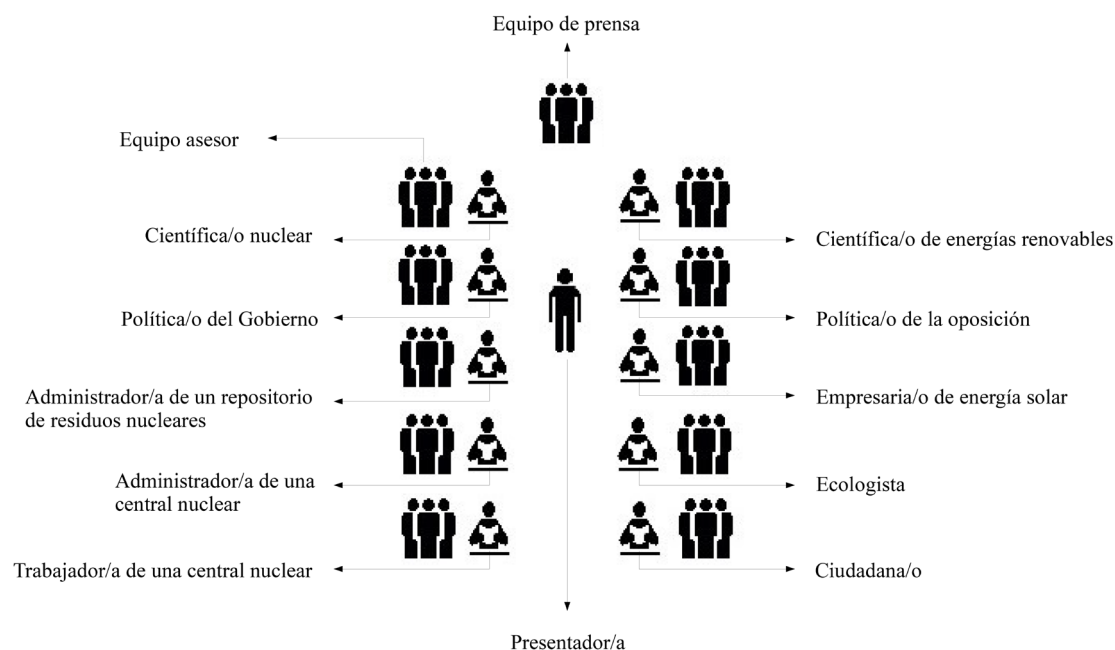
Equipo de prensa

Equipo asesor

Científica/o nuclear

Científica/o de energías renovables

Política/o del Gobierno

Política/o de la oposición

Administrador/a de un repositorio de residuos nucleares

Empresaria/o de energía solar

Administrador/a de una central nuclear

Ecologista

Trabajador/a de una central nuclear

Ciudadana/o

Presentador/a